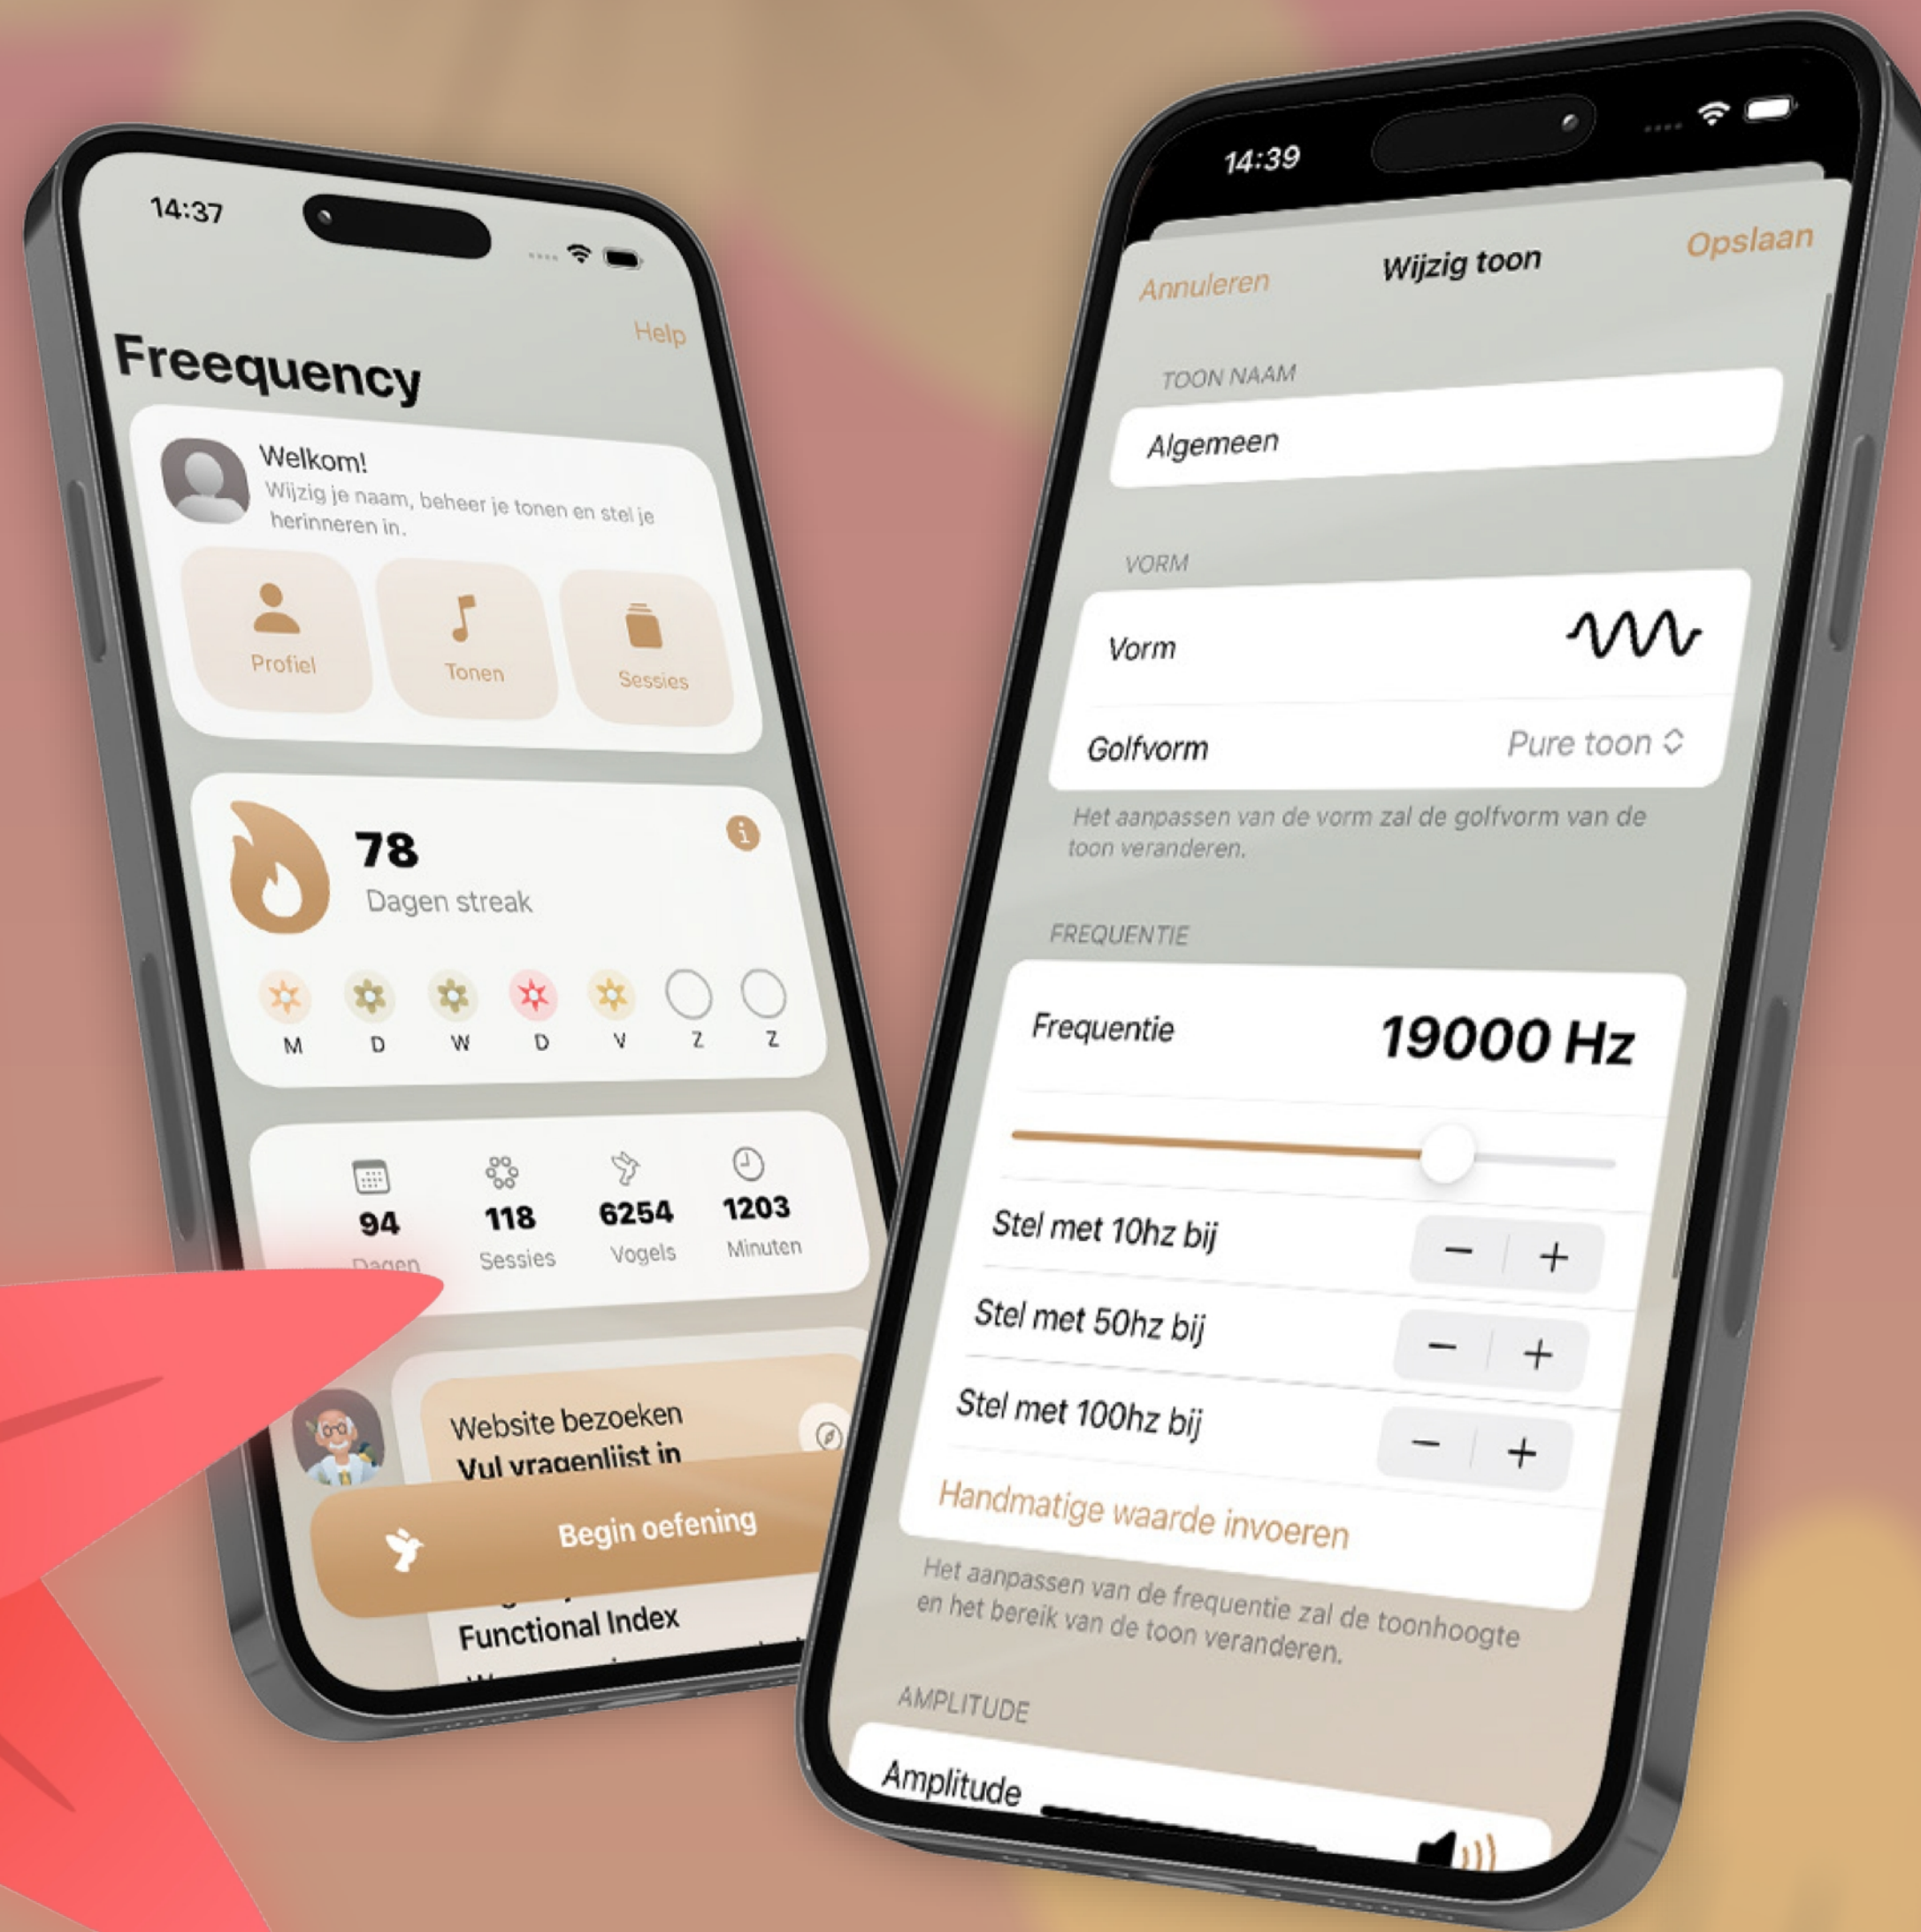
14:37

Help

Freequency

Welkom!
Wijzig je naam, beheer je tonen en stel je herinneren in.

Profiel

Tonen

Sessies

78
Dagen streak

M D W D V Z Z

94
Dagen

118
Sessies

6254
Vogels

1203
Minuten

Website bezoeken
Vul vragenlijst in

Begin oefening

Functional Index

14:39

Annuleren

Wijzig toon

Opslaan

TOON NAAM

Algemeen

VORM

Vorm

Golfvorm

Pure toon

Het aanpassen van de vorm zal de golfvorm van de toon veranderen.

FREQUENTIE

Frequentie

19000 Hz

Stel met 10hz bij

Stel met 50hz bij

Stel met 100hz bij

Handmatige waarde invoeren

Het aanpassen van de frequentie zal de toonhoogte en het bereik van de toon veranderen.

AMPLITUDE

Amplitude